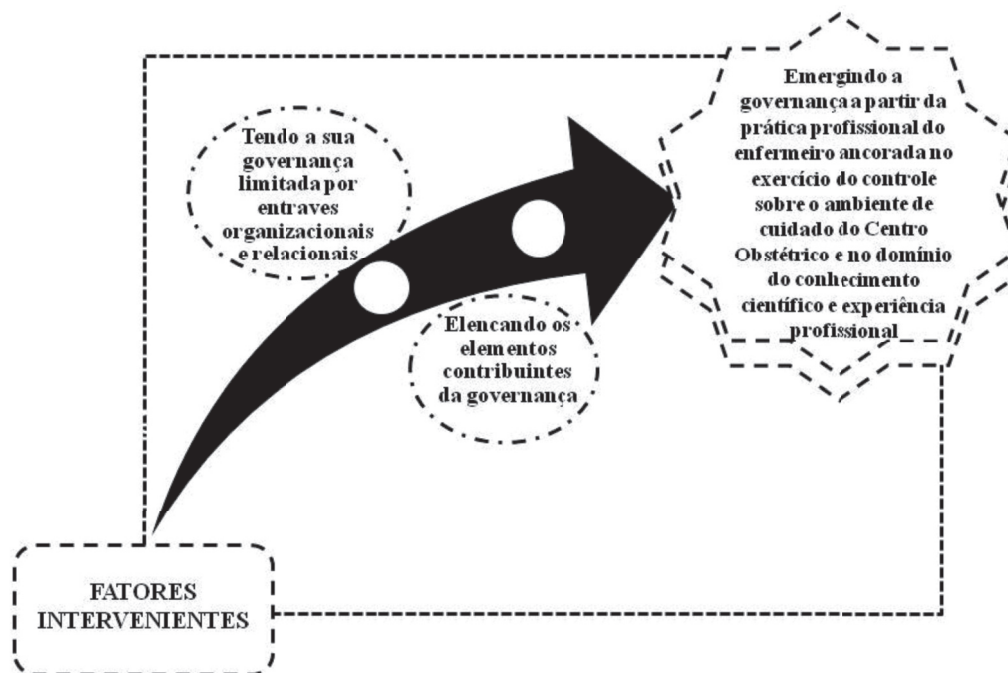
Tendo a sua governança limitada por entraves organizacionais e relacionais

Elencando os elementos contribuintes da governança

Emergindo a governança a partir da prática profissional do enfermeiro ancorada no exercício do controle sobre o ambiente de cuidado do Centro Obstétrico e no domínio do conhecimento científico e experiência profissional

FATORES INTERVENIENTES